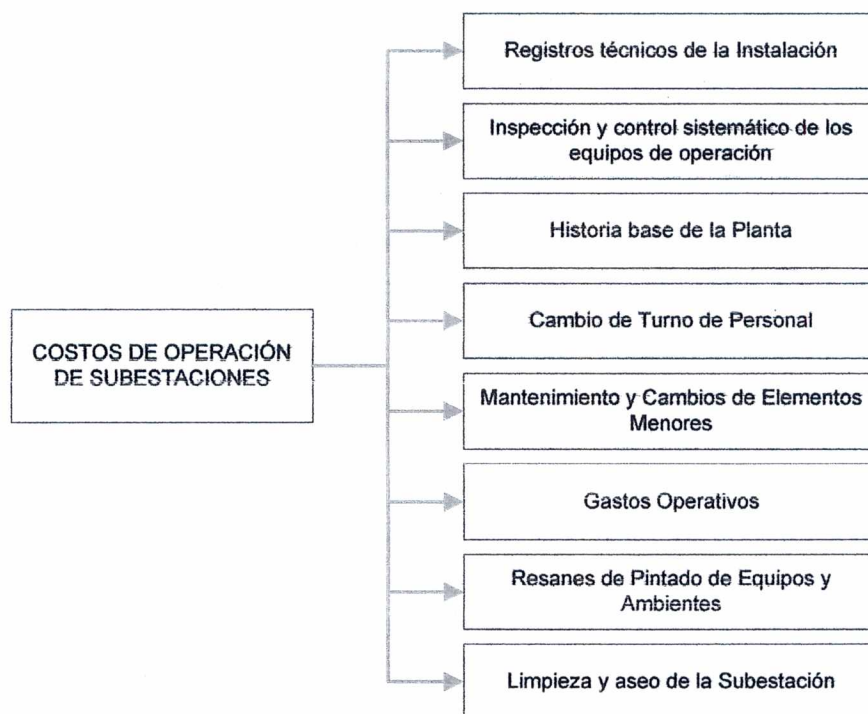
COSTOS DE OPERACIÓN DE SUBESTACIONES

Registros técnicos de la Instalación

Inspección y control sistemático de los equipos de operación

Historia base de la Planta

Cambio de Turno de Personal

Mantenimiento y Cambios de Elementos Menores

Gastos Operativos

Resanes de Pintado de Equipos y Ambientes

Limpieza y aseo de la Subestación